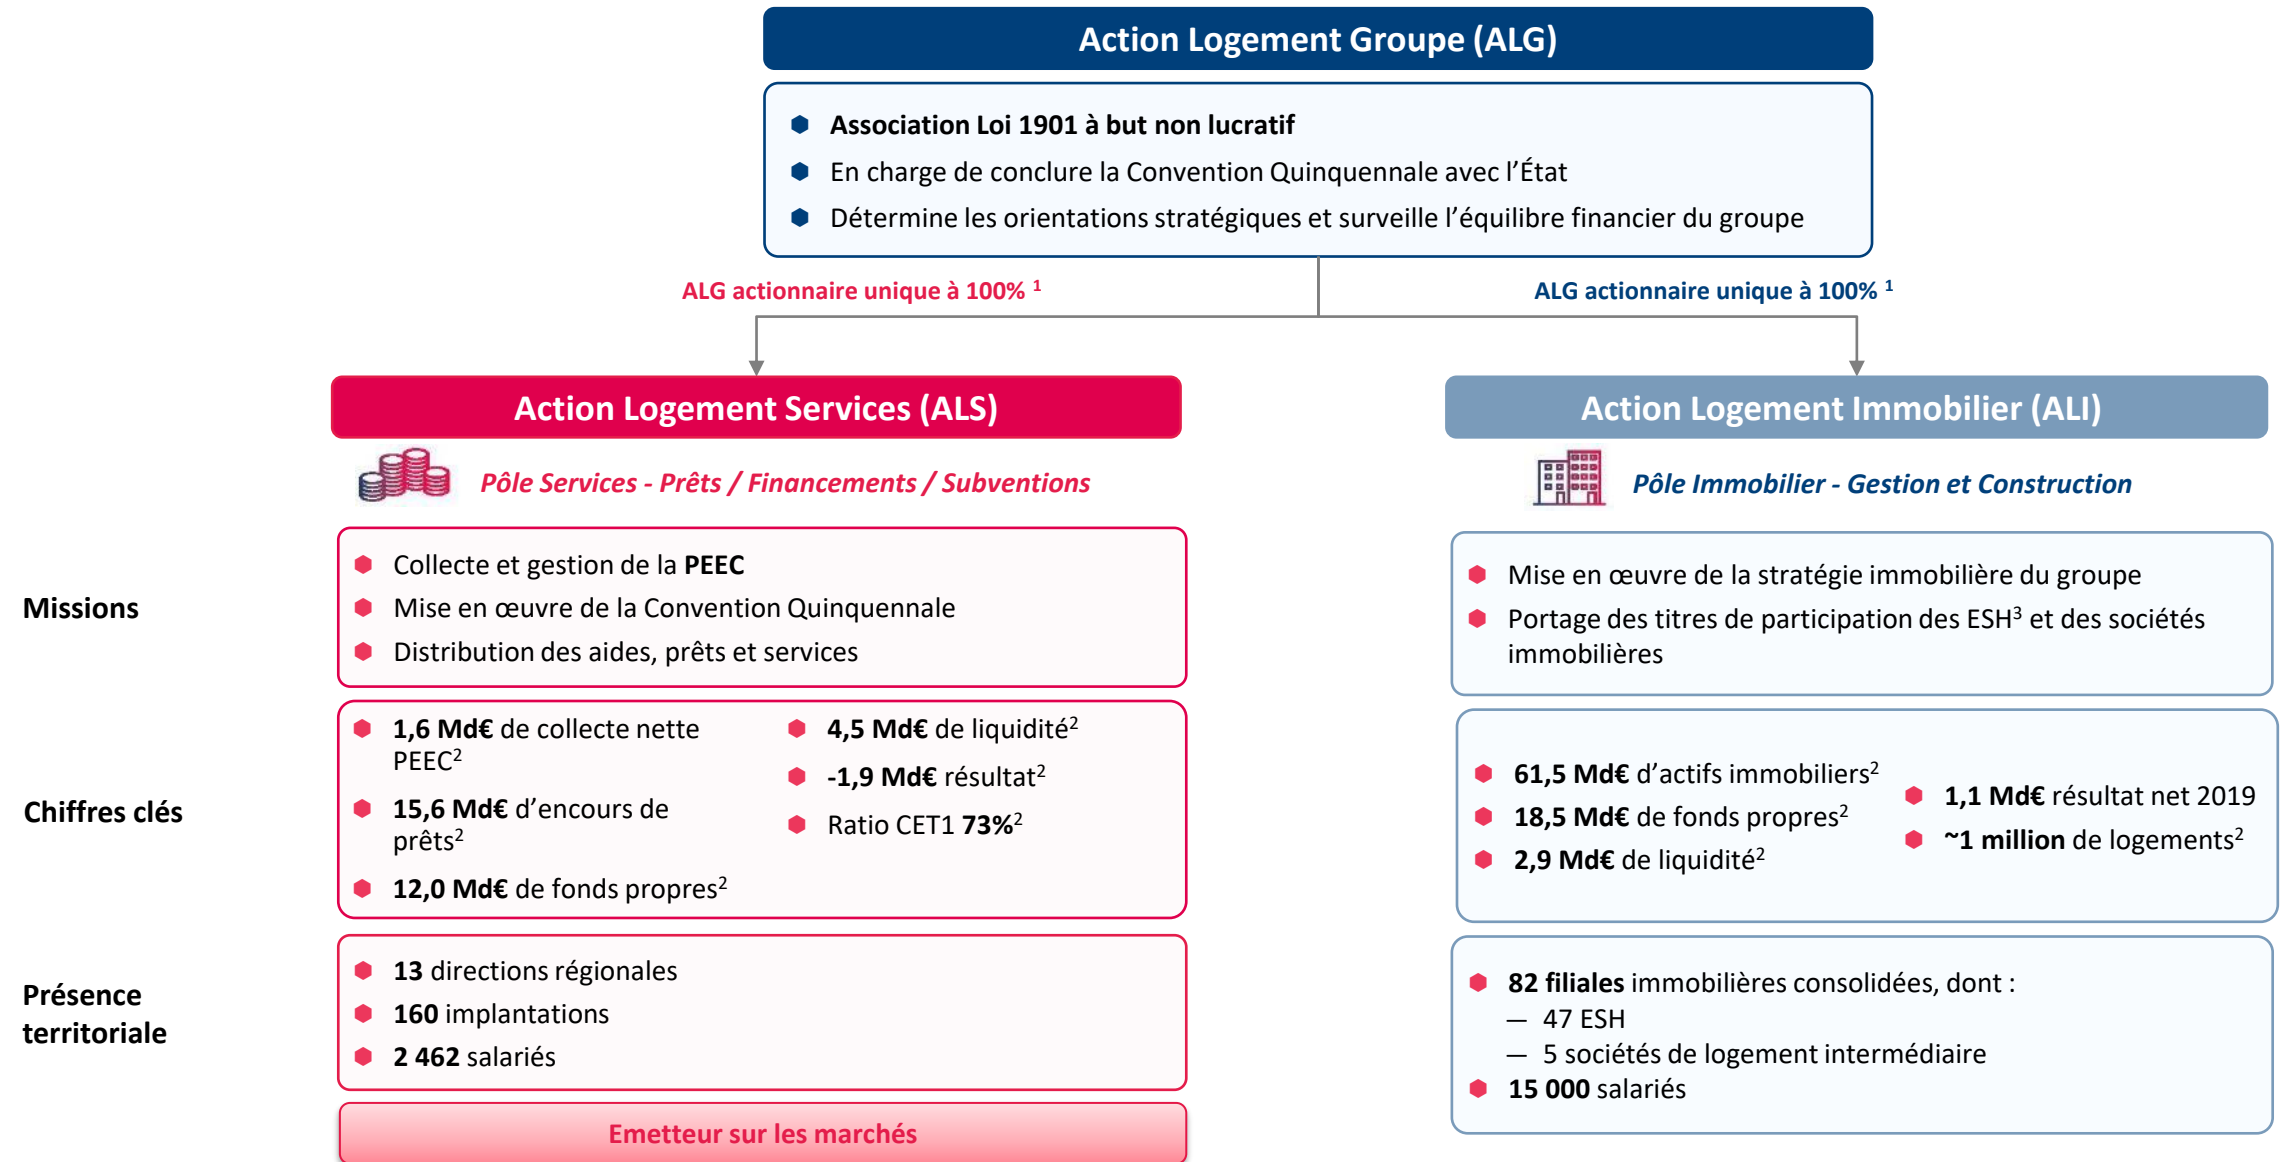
Action Logement Groupe (ALG)

Association Loi 1901 à but non lucratif
En charge de conclure la Convention Quinquennale avec l'État
Détermine les orientations stratégiques et surveille l'équilibre financier du groupe

ALG actionnaire unique à 100% $^1$

ALG actionnaire unique à 100% $^1$

Action Logement Services (ALS)

Pôle Services - Prêts / Financements / Subventions

Action Logement Immobilier (ALI)

Pôle Immobilier - Gestion et Construction

Missions

Collecte et gestion de la PEEC
Mise en œuvre de la Convention Quinquennale
Distribution des aides, prêts et services

Mise en œuvre de la stratégie immobilière du groupe
Portage des titres de participation des ESH$^3$ et des sociétés immobilières

Chiffres clés

1,6 Md€ de collecte nette PEEC$^2$
15,6 Md€ d'encours de prêts$^2$
12,0 Md€ de fonds propres$^2$
4,5 Md€ de liquidité$^2$
-1,9 Md€ résultat$^2$
Ratio CET1 73%$^2$

61,5 Md€ d'actifs immobiliers$^2$
18,5 Md€ de fonds propres$^2$
2,9 Md€ de liquidité$^2$
1,1 Md€ résultat net 2019
~1 million de logements$^2$

Présence territoriale

13 directions régionales
160 implantations
2 462 salariés

82 filiales immobilières consolidées, dont :
— 47 ESH
— 5 sociétés de logement intermédiaire
15 000 salariés

Emetteur sur les marchés